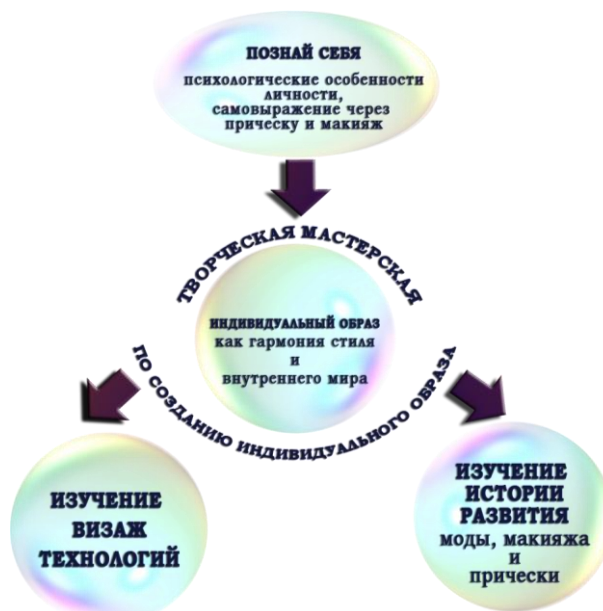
ПОЗНАЙ СЕБЯ
психологические особенности личности, самовыражение через прическу и макияж

ТВОРЧЕСКАЯ МАСТЕРСКАЯ ПО СОЗДАНИЮ ИНДИВИДУАЛЬНОГО ОБРАЗА

ИНДИВИДУАЛЬНЫЙ ОБРАЗ
как гармония стиля и внутреннего мира

ИЗУЧЕНИЕ ВИЗАЖ ТЕХНОЛОГИЙ

ИЗУЧЕНИЕ ИСТОРИИ РАЗВИТИЯ
моды, макияжа и прически